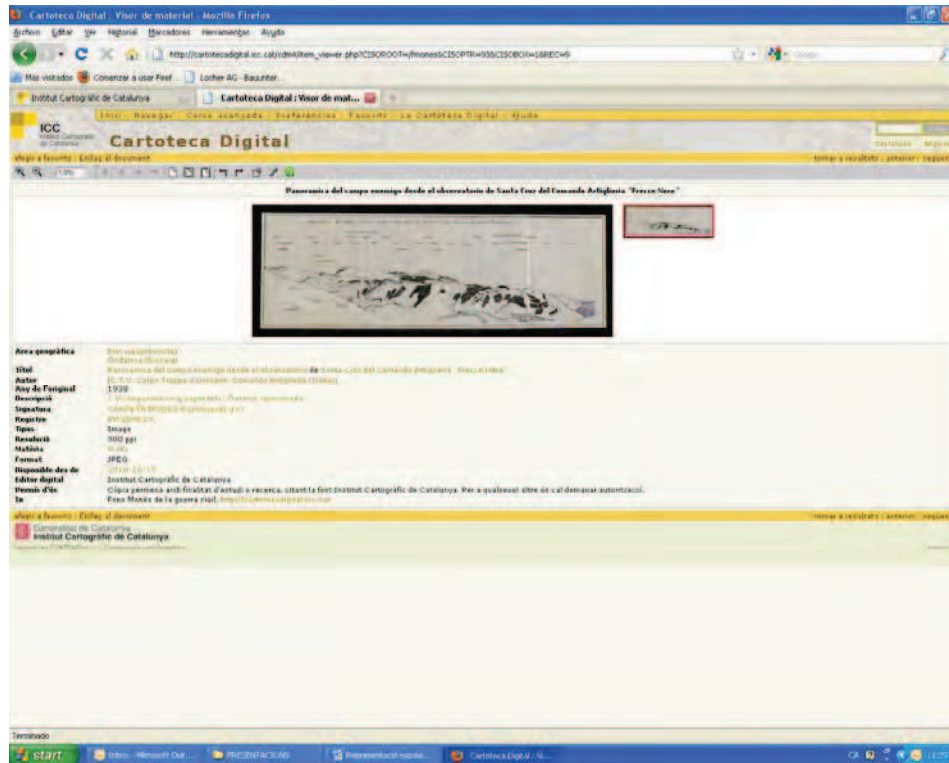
Cartoteca Digital : Visor de material - Mozilla Firefox

Archivo Editar Ver Historial Marcadores Herramientas Ayuda

http://cartotecadigital.icc.cat/cdm4/item_viewer.php?CISOROOT=/fmones&CISOPTR=93&CISOBOX=1&REC=9

Más visitados Comenzar a usar Firef... Locher AG - Bauunter...

Institut Cartogràfic de Catalunya

Cartoteca Digital : Visor de mat...

ICC Institut Cartogràfic de Catalunya

Inici Navegar Cerca avançada Preferències Favorits La Cartoteca Digital Ajuda

Cartoteca Digital

afegir a favorits : Enllaç al document

tornar a resultats : anterior : següent

Panoramica del campo enemigo desde el observatorio de Santa Cruz del Comando Artiglieria "Frecce Nere"

| | |
|---|---|
| Àrea geogràfica | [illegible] |
| Títol | Panoramica del campo enemigo desde el observatorio de Santa Cruz del Comando Artiglieria "Frecce Nere" |
| Autor | C.T.V. Corpo Truppe Volontarie. Comando Artiglieria (Itàlia) |
| Any de l'original | 1938 |
| Descripció | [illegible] |
| Signatura | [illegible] |
| Registre | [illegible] |
| Tipus | Imatge |
| Resolució | 300 ppi |
| Matèria | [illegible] |
| Format | JPEG |
| Disponible des de | 2010-10-15 |
| Editor digital | Institut Cartogràfic de Catalunya |
| Permís d'ús | Còpia permesa amb finalitat d'estudi o recerca, citant la font Institut Cartogràfic de Catalunya. Per a qualsevol altre ús cal demanar autorització. |
| In | Fons Monès de la guerra civil. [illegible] |

afegir a favorits : Enllaç al document

tornar a resultats : anterior : següent

Generalitat de Catalunya
Institut Cartogràfic de Catalunya

Terminado

start Inbox - Microsoft Out... PRESENTACIONS Representació espaia... Cartoteca Digital : V...

CA